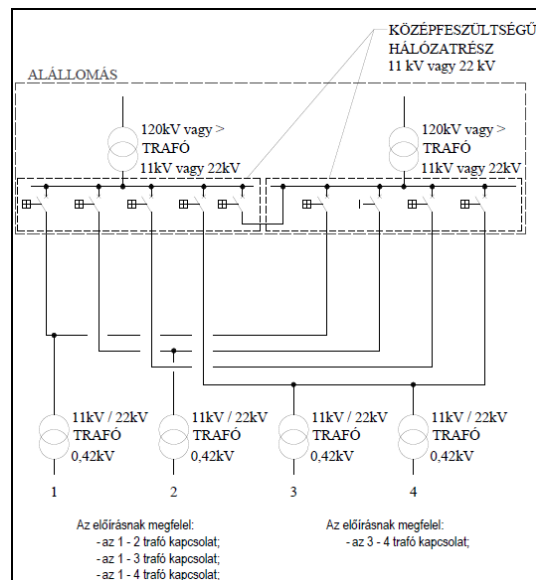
KÖZÉPFESZÜLTSÉGŰ HÁLÓZATRÉSZ
11 kV vagy 22 kV

ALÁLLOMÁS

120kV vagy >
TRAFÓ
11kV vagy 22kV

120kV vagy >
TRAFÓ
11kV vagy 22kV

11kV / 22kV
TRAFÓ
0,42kV

11kV / 22kV
TRAFÓ
0,42kV

11kV / 22kV
TRAFÓ
0,42kV

11kV / 22kV
TRAFÓ
0,42kV

1

2

3

4

Az előírásnak megfelel:
- az 1 - 2 trafó kapcsolat;
- az 1 - 3 trafó kapcsolat;
- az 1 - 4 trafó kapcsolat;

Az előírásnak megfelel:
- az 3 - 4 trafó kapcsolat;